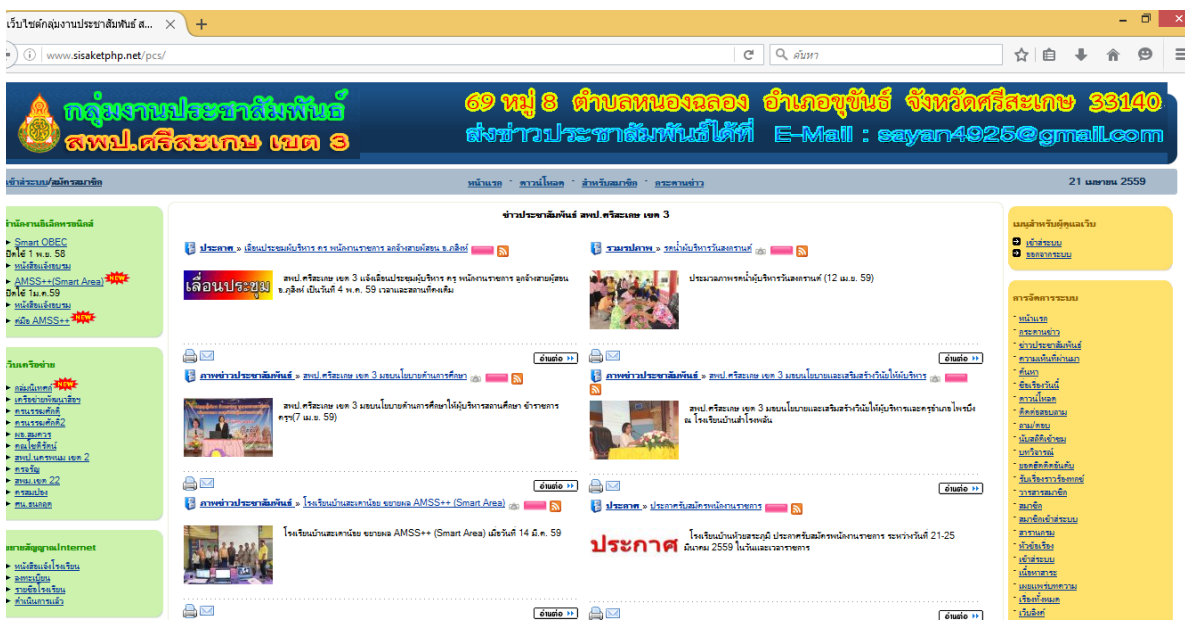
เว็บไซต์กลุ่มงานประชาสัมพันธ์ ส...

www.sisaketphp.net/pcs/

ค้นหา

กลุ่มงานประชาสัมพันธ์
สพป.ศรีสะเกษ เขต 3

69 หมู่ 8 ตำบลหนองฉลอง อำเภอขุขันธ์ จังหวัดศรีสะเกษ 33140
ส่งข่าวประชาสัมพันธ์ได้ที่ E-Mail : sayan4925@gmail.com

เข้าสู่ระบบ/สมัครสมาชิก

หน้าแรก · ดาวน์โหลด · สำหรับสมาชิก · กระดานข่าว

21 เมษายน 2559

สำนักงานอิเล็กทรอนิกส์
Smart OBEC
ปิดใช้ 1 พ.ย. 58
หนังสือแจ้งระบบ
AMSS++(Smart Area) NEW
ปิดใช้ 1 เม.ย.59
หนังสือแจ้งระบบ
คู่มือ AMSS++ NEW

เว็บเครือข่าย
กลุ่มนิเทศก์ NEW
เครือข่ายพัฒนาเขียว
ครบรรพศักดิ์
ครบรรพศักดิ์2
มห.สุมาตร
คอมโชติรักษ์
สพป.นครพนม เขต 2
ครอรัญ
สพม.เขต 22
ครสมปอง
คน.ธนกฤต

ขยายสัญญาณInternet
หนังสือแจ้งโรงเรียน
ลงทะเบียน
รายชื่อโรงเรียน
ดำเนินการแล้ว

ข่าวประชาสัมพันธ์ สพป.ศรีสะเกษ เขต 3

ประกาศ » เลื่อนประชุมผู้บริหาร ครู พนักงานราชการ ลูกจ้างสายผู้สอน อ.กลิงค์
เลื่อนประชุม
สพป.ศรีสะเกษ เขต 3 แจ้งเลื่อนประชุมผู้บริหาร ครู พนักงานราชการ ลูกจ้างสายผู้สอน อ.กลิงค์ เป็นวันที่ 4 พ.ค. 59 เวลาและสถานที่คงเดิม
อ่านต่อ

รวมภาพ » รดน้ำผู้บริหารวันสงกรานต์
ประมวลภาพรดน้ำผู้บริหารวันสงกรานต์ (12 เม.ย. 59)
อ่านต่อ

ภาพข่าวประชาสัมพันธ์ » สพป.ศรีสะเกษ เขต 3 มอบนโยบายด้านการศึกษา
สพป.ศรีสะเกษ เขต 3 มอบนโยบายด้านการศึกษาให้ผู้บริหารสถานศึกษา ข้าราชการครู(7 เม.ย. 59)
อ่านต่อ

ภาพข่าวประชาสัมพันธ์ » สพป.ศรีสะเกษ เขต 3 มอบนโยบายและเสริมสร้างวินัยให้ผู้บริหาร
สพป.ศรีสะเกษ เขต 3 มอบนโยบายและเสริมสร้างวินัยให้ผู้บริหารและครูอำเภอไพรบึง ณ โรงเรียนบ้านสำโรงพลัน
อ่านต่อ

ภาพข่าวประชาสัมพันธ์ » โรงเรียนบ้านสะเดาน้อย ขยายผล AMSS++ (Smart Area)
โรงเรียนบ้านสะเดาน้อย ขยายผล AMSS++ (Smart Area) เมื่อวันที่ 14 มี.ค. 59
อ่านต่อ

ประกาศ » ประกาศรับสมัครพนักงานราชการ
ประกาศ
โรงเรียนบ้านห้วยสระภูมิ ประกาศรับสมัครพนักงานราชการ ระหว่างวันที่ 21-25 มีนาคม 2559 ในวันและเวลาราชการ
อ่านต่อ

เมนูสำหรับผู้ดูแลเว็บ
เข้าสู่ระบบ
ออกจากระบบ

การจัดการระบบ
หน้าแรก
กระดานข่าว
ข่าวประชาสัมพันธ์
ความเห็นทั้งหมด
ค้นหา
ข้อเขียนวันนี้
ดาวน์โหลด
ติดต่อสอบถาม
ถาม/ตอบ
เว็บลิงค์เข้าชม
บทวิจารณ์
ยอดฮิตติดอันดับ
รับเรื่องราวร้องทุกข์
วารสารสมาชิก
สมาชิก
สมาชิกเข้าระบบ
สารานุกรม
หัวข้อเรื่อง
เข้าสู่ระบบ
เนื้อหาสาระ
เผยแพร่บทความ
เรื่องทั้งหมด
เว็บลิงค์